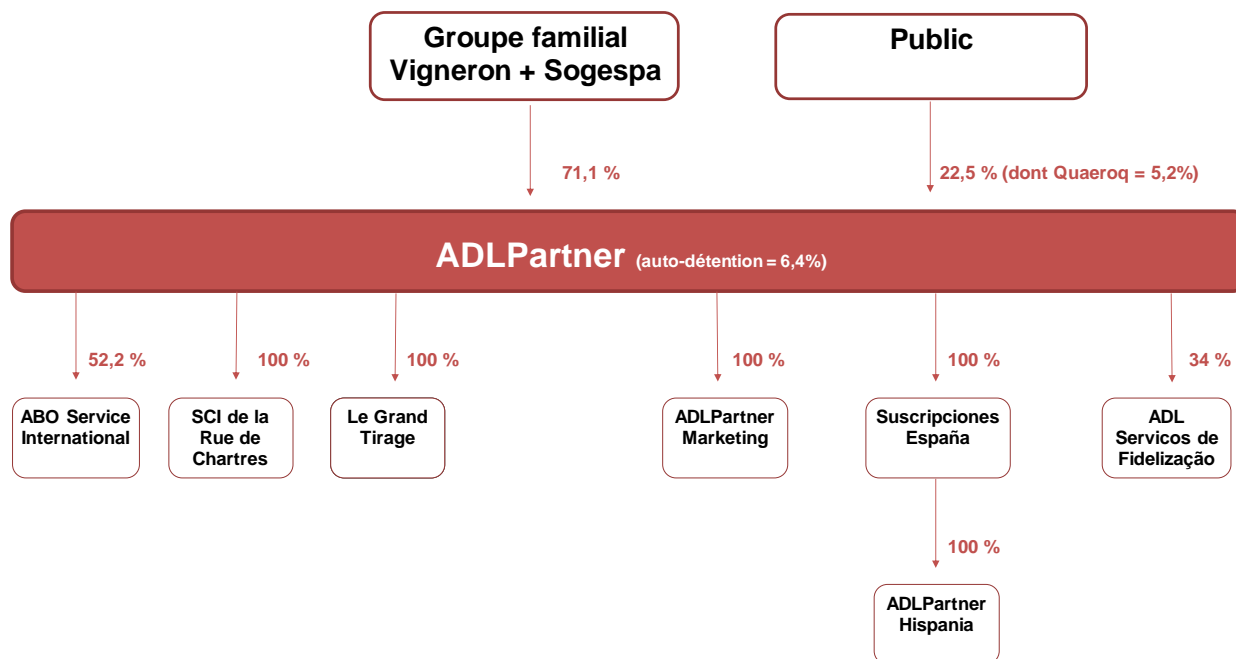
Groupe familial Vigneron + Sogespa

Public

71,1 %

22,5 % (dont Quaeroq = 5,2%)

ADLPartner (auto-détention = 6,4%)

52,2 %

100 %

100 %

100 %

100 %

34 %

ABO Service International

SCI de la Rue de Chartres

Le Grand Tirage

ADLPartner Marketing

Suscripciones España

ADL Servicos de Fidelização

100 %

ADLPartner Hispania